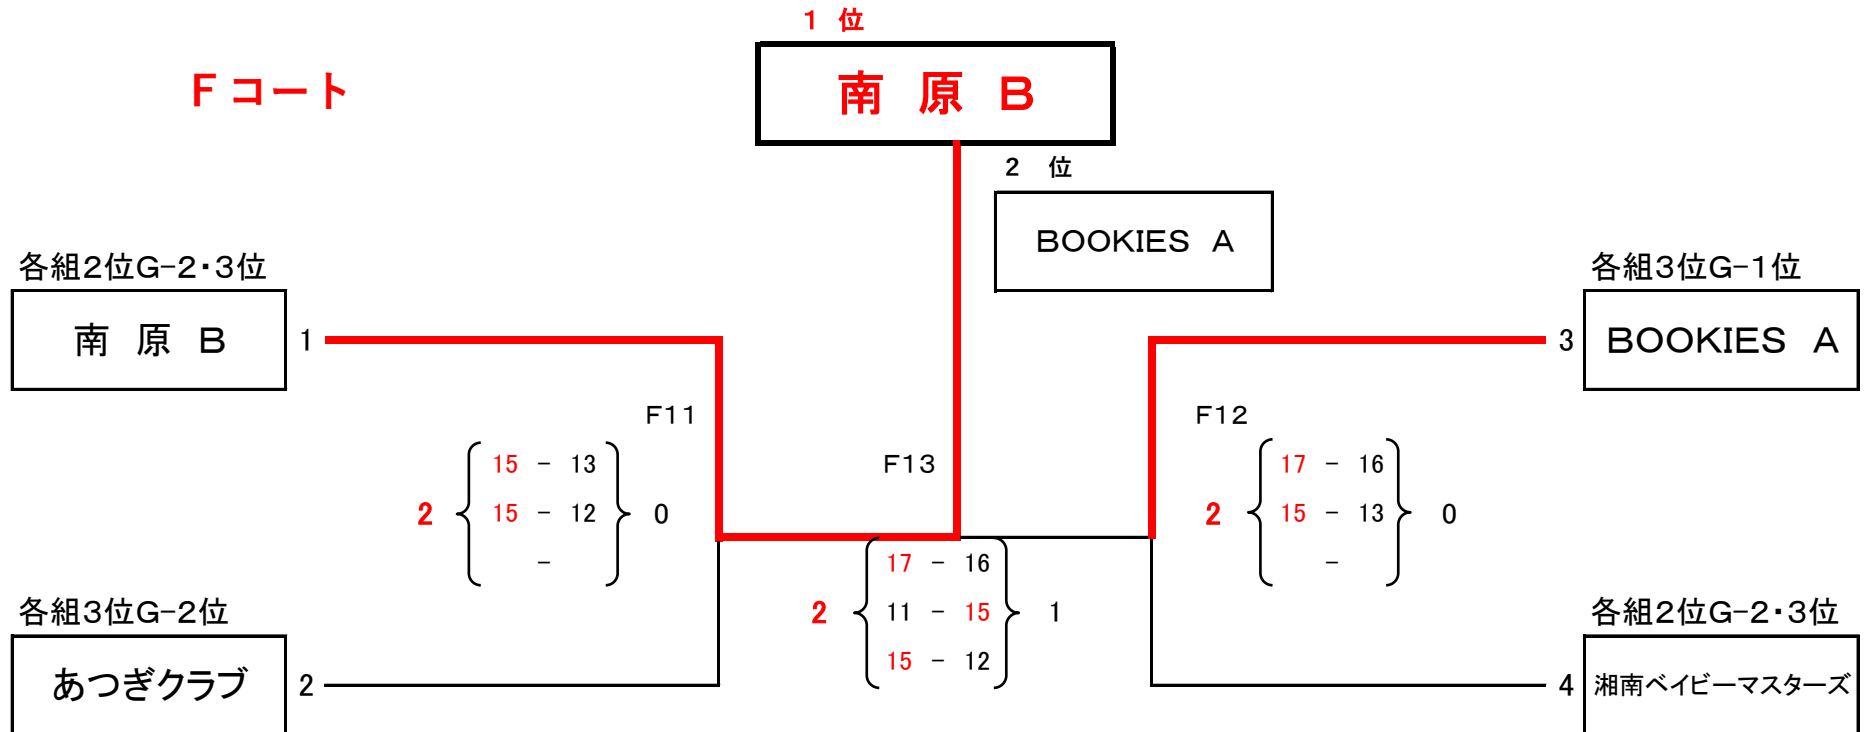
1 位

Fコート

南 原 B

2 位

BOOKIES A

各組2位G−2・3位

南 原 B

1

各組3位G−1位

3

BOOKIES A

F11

F13

F12

2

15 − 13

15 − 12

−

0

2

17 − 16

15 − 13

−

0

2

17 − 16

11 − 15

15 − 12

1

各組3位G−2位

各組2位G−2・3位

あつぎクラブ

2

4

湘南ベイビーマスターズ